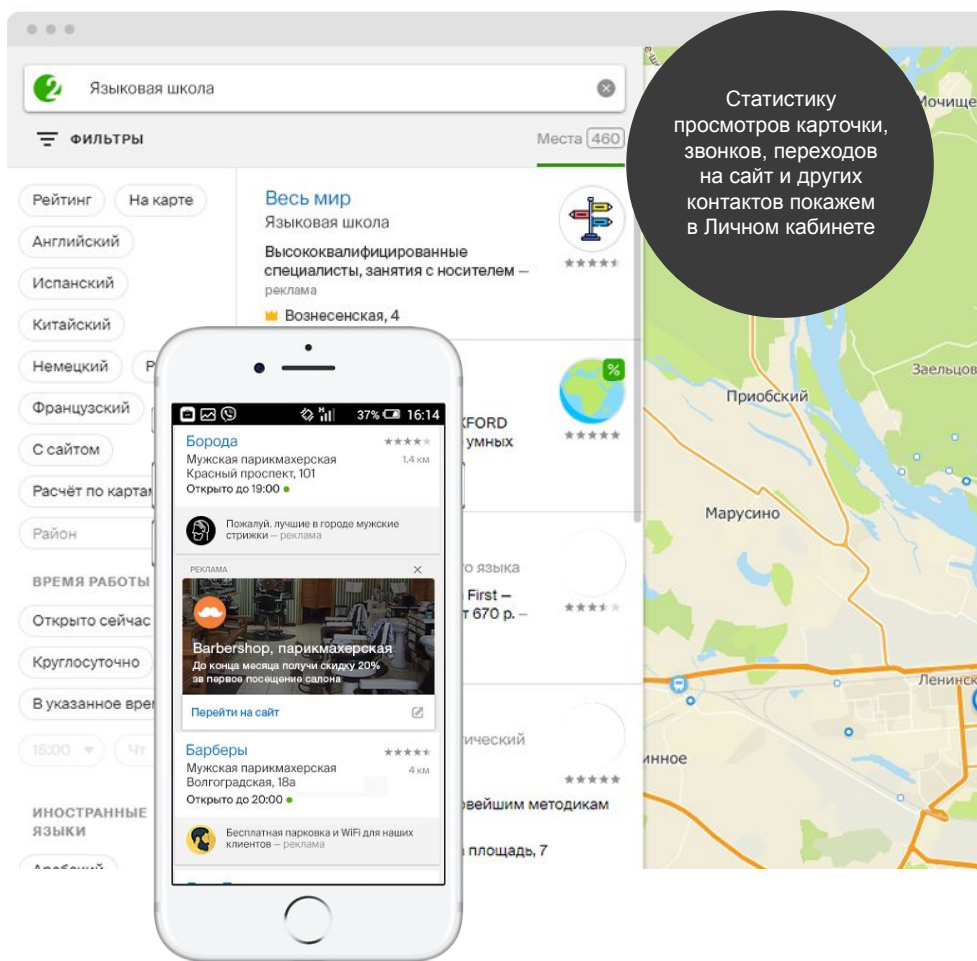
Языковая школа

ФИЛЬТРЫ

Места 460

Рейтинг
На карте
Английский
Испанский
Китайский
Немецкий
Французский
С сайтом
Расчёт по картам
Район

ВРЕМЯ РАБОТЫ
Открыто сейчас
Круглосуточно
В указанное время
15:00
Чт

ИНОСТРАННЫЕ ЯЗЫКИ
Арабский

Весь мир
Языковая школа
Высококвалифицированные специалисты, занятия с носителем — реклама
Вознесенская, 4

KFORD
умных

о языка
First —
т 670 р. –

ический

овейшим методикам

площадь, 7

Статистику просмотров карточки, звонков, переходов на сайт и других контактов покажем в Личном кабинете

Мочище
Заельцов
Приобский
Марусино
Ленинск
инное

37% 16:14

Борода
Мужская парикмахерская
Красный проспект, 101
1,4 км
Открыто до 19:00

Пожалуй, лучшие в городе мужские стрижки — реклама

РЕКЛАМА

Barbershop, парикмахерская
До конца месяца получи скидку 20% за первое посещение салона

Перейти на сайт

Барберы
Мужская парикмахерская
Волгоградская, 18а
4 км
Открыто до 20:00

Бесплатная парковка и WiFi для наших клиентов — реклама